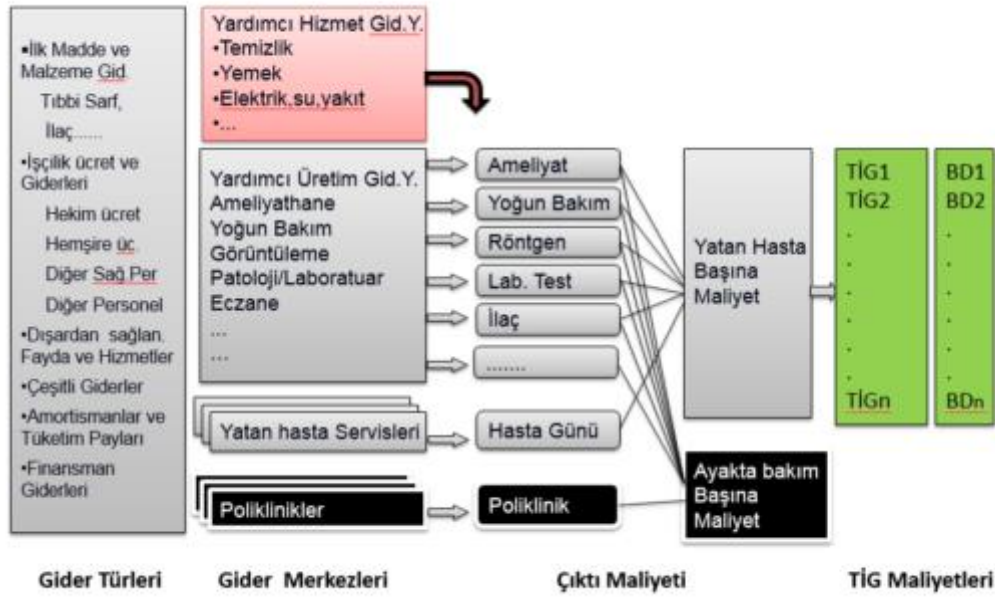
•İlk Madde ve Malzeme Gid.
Tıbbi Sarf,
İlaç......
•İşçilik ücret ve Giderleri
Hekim ücret
Hemşire üc
Diğer Sağ.Per
Diğer Personel
•Dışardan sağlan. Fayda ve Hizmetler
•Çeşitli Giderler
•Amortismanlar ve Tüketim Payları
•Finansman Giderleri

Yardımcı Hizmet Gid.Y.
•Temizlik
•Yemek
•Elektrik,su,yakıt
•...

Yardımcı Üretim Gid.Y.
Ameliyathane
Yoğun Bakım
Görüntüleme
Patoloji/Laboratuar
Eczane
...
...

Yatan hasta Servisleri

Poliklinikler

Ameliyat
Yoğun Bakım
Röntgen
Lab. Test
İlaç
.......
Hasta Günü
Poliklinik

Yatan Hasta Başına Maliyet

Ayakta bakım Başına Maliyet

TİG1
TİG2
.
.
.
.
.
.
TİGn

BD1
BD2
.
.
.
.
.
.
BDn

Gider Türleri
Gider Merkezleri
Çıktı Maliyeti
TİG Maliyetleri